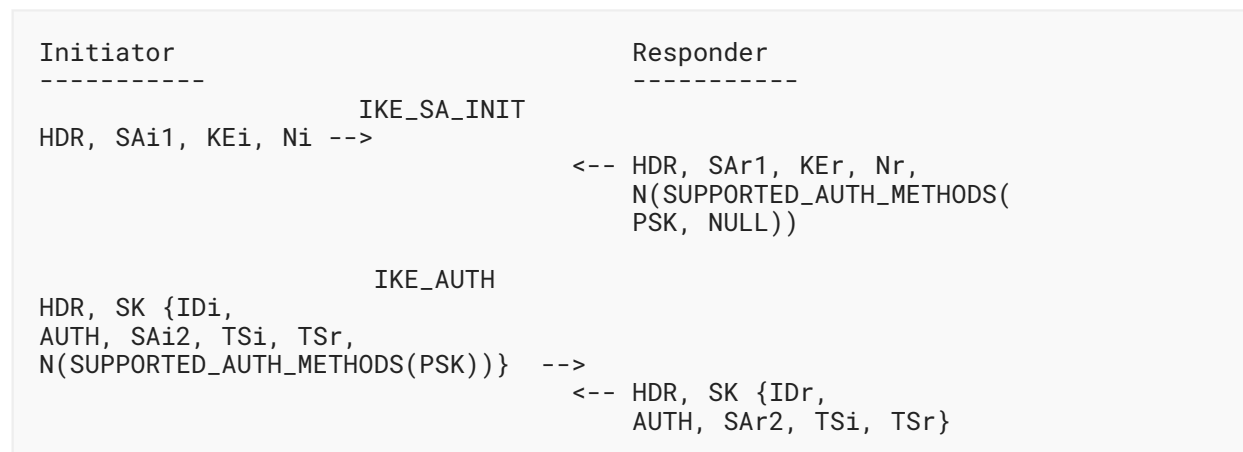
Initiator                                    Responder
-----------                                  -----------
                     IKE_SA_INIT
HDR, SAi1, KEi, Ni -->
                                        <-- HDR, SAr1, KEr, Nr,
                                            N(SUPPORTED_AUTH_METHODS(
                                            PSK, NULL))

                      IKE_AUTH
HDR, SK {IDi,
AUTH, SAi2, TSi, TSr,
N(SUPPORTED_AUTH_METHODS(PSK))}  -->
                                        <-- HDR, SK {IDr,
                                            AUTH, SAr2, TSi, TSr}